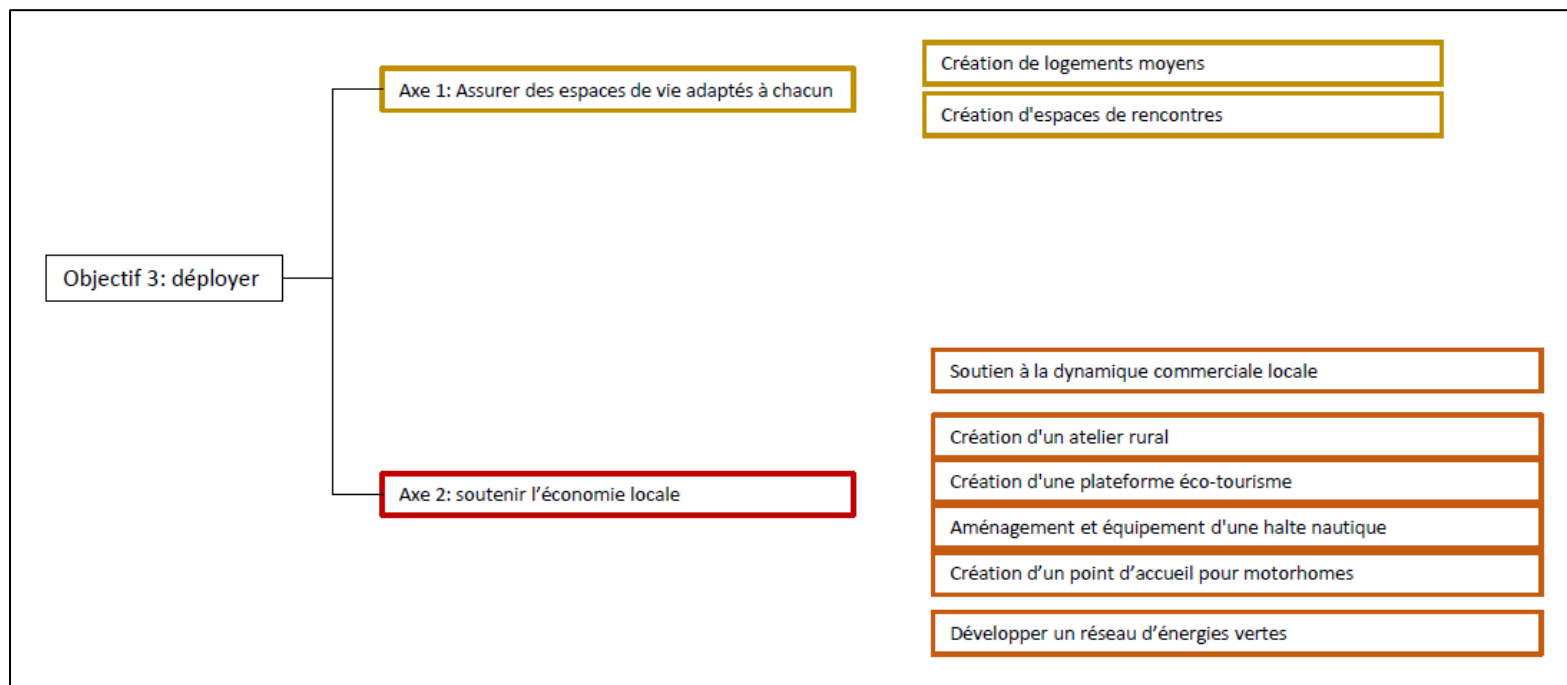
Objectif 3: déployer

Axe 1: Assurer des espaces de vie adaptés à chacun

Création de logements moyens

Création d'espaces de rencontres

Axe 2: soutenir l’économie locale

Soutien à la dynamique commerciale locale

Création d'un atelier rural

Création d'une plateforme éco-tourisme

Aménagement et équipement d'une halte nautique

Création d’un point d’accueil pour motorhomes

Développer un réseau d’énergies vertes